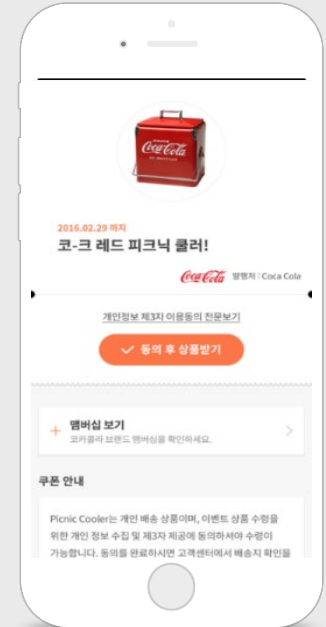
2016.02.29 까지
코-크 레드 피크닉 쿨러!

Coca-Cola 발행처 : Coca Cola

개인정보 제3자 이용동의 전문보기

동의 후 상품받기

+ 멤버십 보기
코카콜라 브랜드 멤버십을 확인하세요.

쿠폰 안내

Picnic Cooler는 개인 배송 상품이며, 이벤트 상품 수령을 위한 개인 정보 수집 및 제3자 제공에 동의하셔야 수령이 가능합니다. 동의를 완료하시면 고객센터에서 배송지 확인을